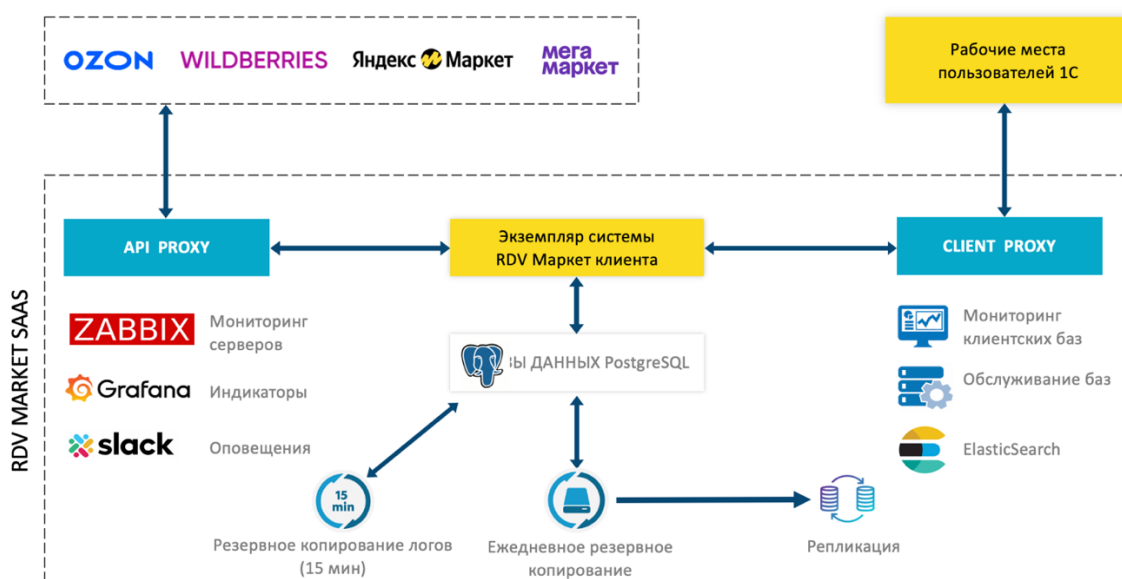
OZON WILDBERRIES Яндекс Маркет мега маркет

Рабочие места пользователей 1С

RDV MARKET SAAS

API PROXY

Экземпляр системы RDV Маркет клиента

CLIENT PROXY

ZABBIX Мониторинг серверов

Grafana Индикаторы

slack Оповещения

ЫЫ ДАННЫХ PostgreSQL

Мониторинг клиентских баз

Обслуживание баз

ElasticSearch

15 min

Резервное копирование логов (15 мин)

Ежедневное резервное копирование

Репликация